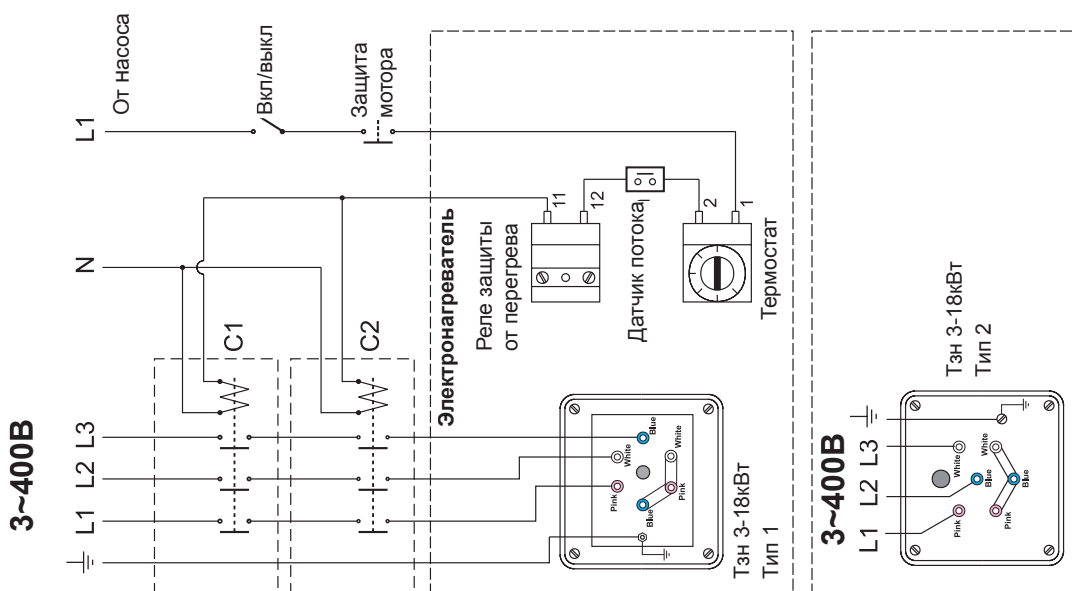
3~400B
L1 L2 L3
N
L1
От насоса
Вкл/выкл
Защита мотора
C1
C2
Электронагреватель
Реле защиты от перегрева
11 12
Датчик потока
2 1
Термостат
Blue
White
White
Pink
Blue
Pink
Тэн 3-18кВт
Тип 1
3~400B
L1 L2 L3
White
White
Blue
Blue
Pink
Pink
Тэн 3-18кВт
Тип 2